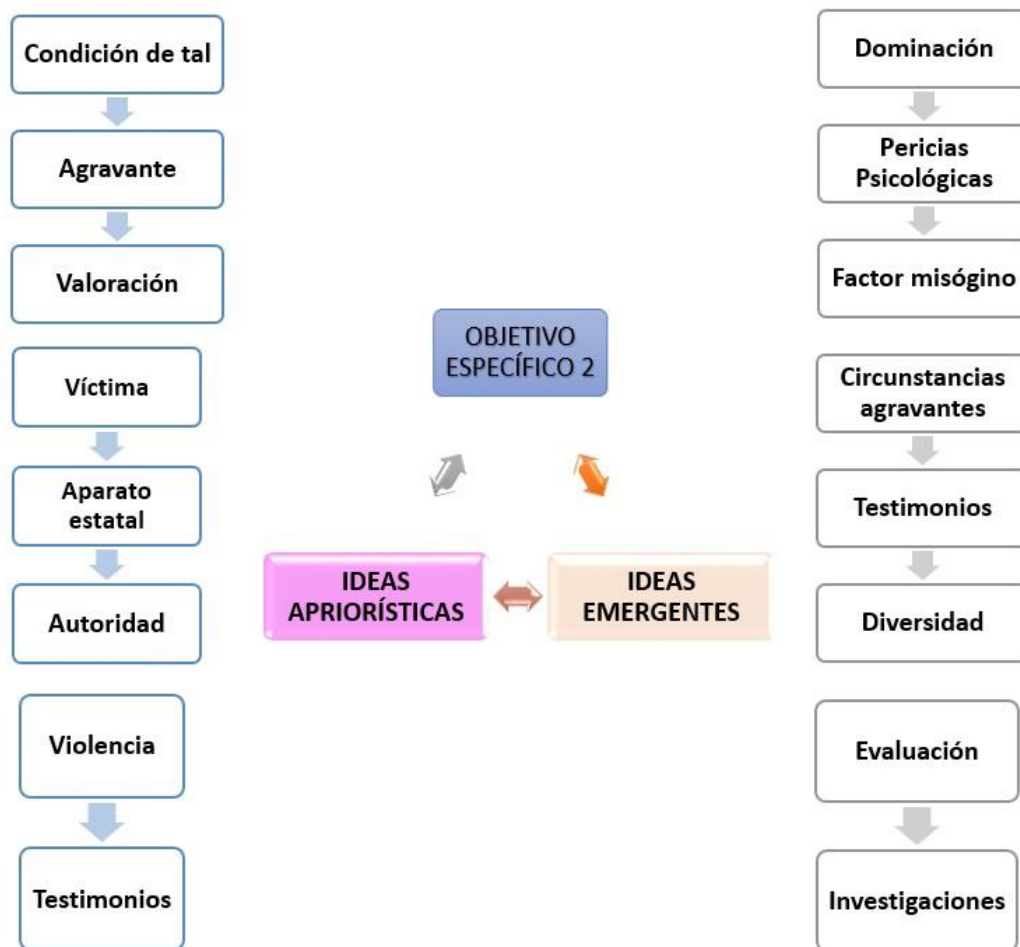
Condición de tal

Agravante

Valoración

Víctima

Aparato estatal

Autoridad

Violencia

Testimonios

OBJETIVO ESPECÍFICO 2

IDEAS APRIORÍSTICAS

IDEAS EMERGENTES

Dominación

Pericias Psicológicas

Factor misógino

Circunstancias agravantes

Testimonios

Diversidad

Evaluación

Investigaciones